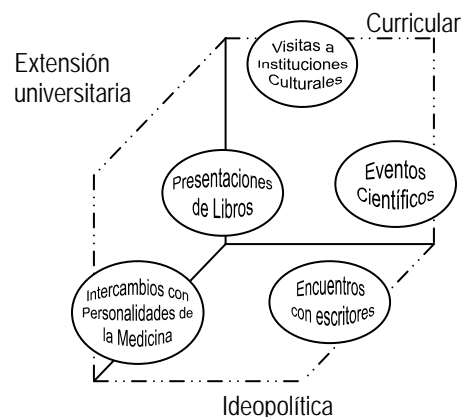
Curricular

Extensión universitaria

Visitas a Instituciones Culturales

Presentaciones de Libros

Eventos Científicos

Intercambios con Personalidades de la Medicina

Encuentros con escritores

Ideopolítica